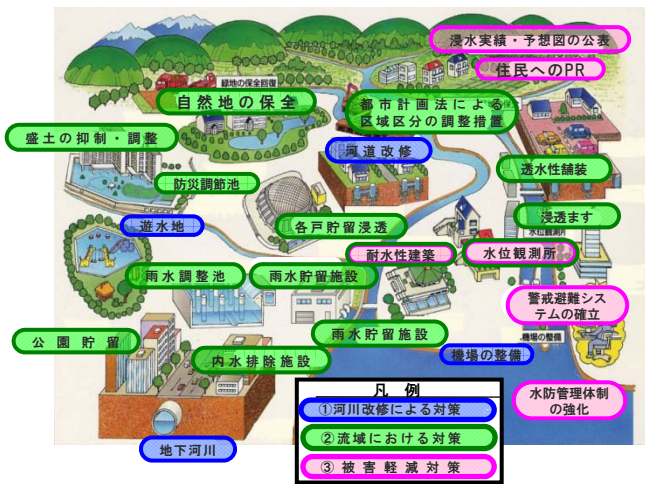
浸水実績・予想図の公表

住民へのPR

緑地の保全回復

自然地の保全

都市計画法による区域区分の調整措置

盛土の抑制・調整

河道改修

透水性舗装

防災調節池

浸透ます

遊水地

各戸貯留浸透

水位観測所

耐水性建築

雨水調整池

雨水貯留施設

警戒避難システムの確立

雨水貯留施設

公園貯留

機場の整備

内水排除施設

水防管理体制の強化

凡例

①河川改修による対策

②流域における対策

③被害軽減対策

地下河川